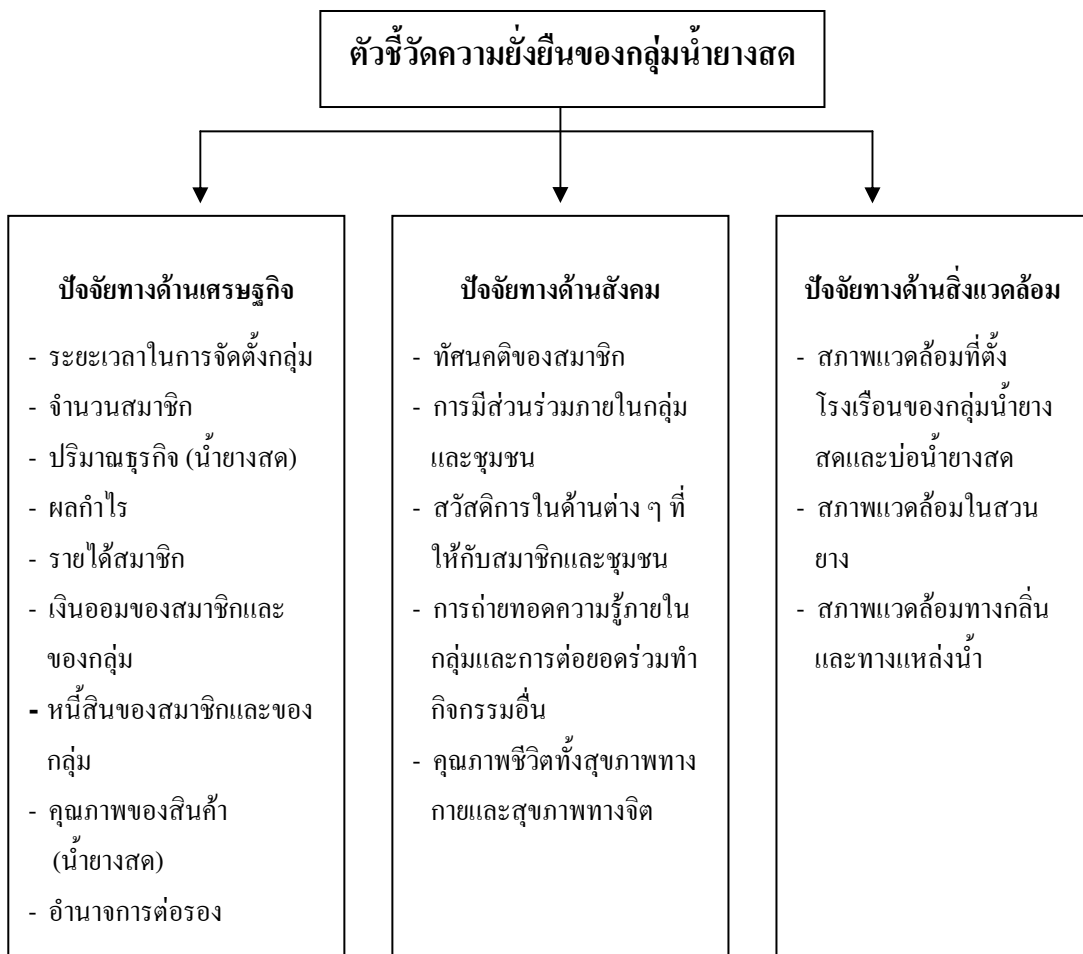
ตัวชี้วัดความยั่งยืนของกลุ่มน้ำยางสด

ปัจจัยทางด้านเศรษฐกิจ

- ระยะเวลาในการจัดตั้งกลุ่ม
- จำนวนสมาชิก
- ปริมาณธุรกิจ (น้ำยางสด)
- ผลกำไร
- รายได้สมาชิก
- เงินออมของสมาชิกและของกลุ่ม
- หนี้สินของสมาชิกและของกลุ่ม
- คุณภาพของสินค้า (น้ำยางสด)
- อำนาจการต่อรอง

ปัจจัยทางด้านสังคม

- ทัศนคติของสมาชิก
- การมีส่วนร่วมภายในกลุ่มและชุมชน
- สวัสดิการในด้านต่าง ๆ ที่ให้กับสมาชิกและชุมชน
- การถ่ายทอดความรู้ภายในกลุ่มและการต่อยอดร่วมทำกิจกรรมอื่น
- คุณภาพชีวิตทั้งสุขภาพทางกายและสุขภาพทางจิต

ปัจจัยทางด้านสิ่งแวดล้อม

- สภาพแวดล้อมที่ตั้งโรงเรือนของกลุ่มน้ำยางสดและบ่อน้ำยางสด
- สภาพแวดล้อมในสวนยาง
- สภาพแวดล้อมทางกลิ่นและทางแหล่งน้ำ